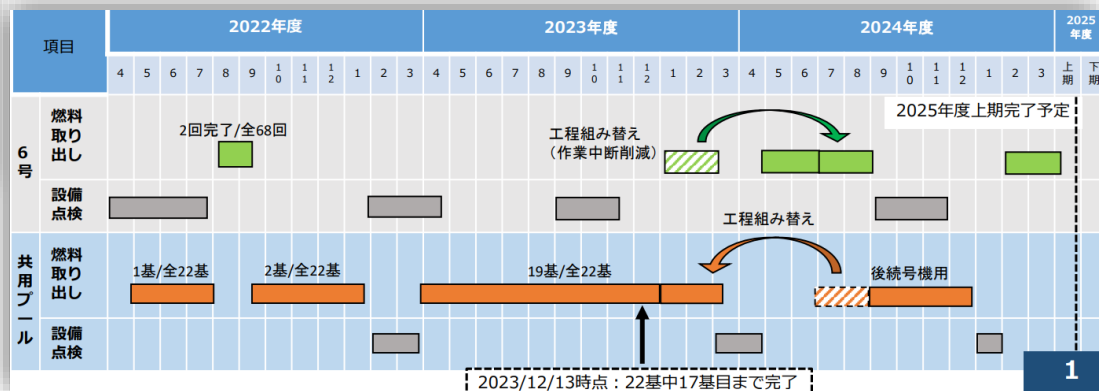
| 項目 | | 2022年度 | 2023年度 | 2024年度 | 2025年度 |
|---|---|---|---|---|---|
| | | 4 5 6 7 8 9 10 11 12 1 2 3 | 4 5 6 7 8 9 10 11 12 1 2 3 | 4 5 6 7 8 9 10 11 12 1 2 3 | 上期 下 |
| 6号 | 燃料取り出し | 2回完了/全68回 | 工程組み替え（作業中断削減） | | 2025年度上期完了予定 |
| | 設備点検 | | | | |
| 共用プール | 燃料取り出し | 1基/全22基 2基/全22基 | 19基/全22基 | 工程組み替え 後続号機用 | |
| | 設備点検 | | | | |

2023/12/13時点：22基中17基目まで完了

1